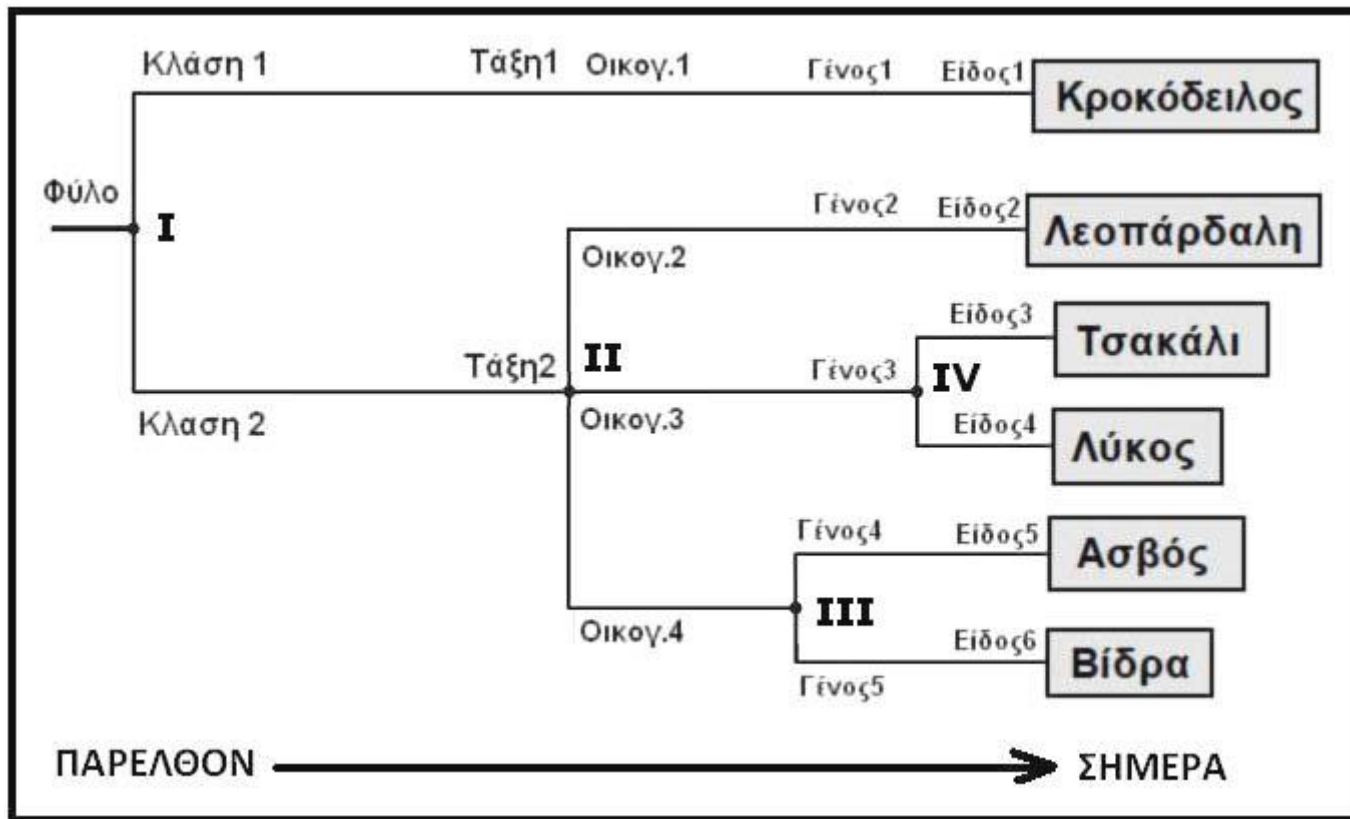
Κλάση 1
Τάξη1
Οικογ.1
Γένος1
Είδος1
Κροκόδειλος

Φύλο
I

Γένος2
Είδος2
Λεοπάρδαλη
Οικογ.2

Είδος3
Τσακάλι
Τάξη2
II
Γένος3
IV
Κλαση 2
Οικογ.3
Είδος4
Λύκος

Γένος4
Είδος5
Ασβός
III
Οικογ.4
Είδος6
Βίδρα
Γένος5

ΠΑΡΕΛΘΟΝ
ΣΗΜΕΡΑ